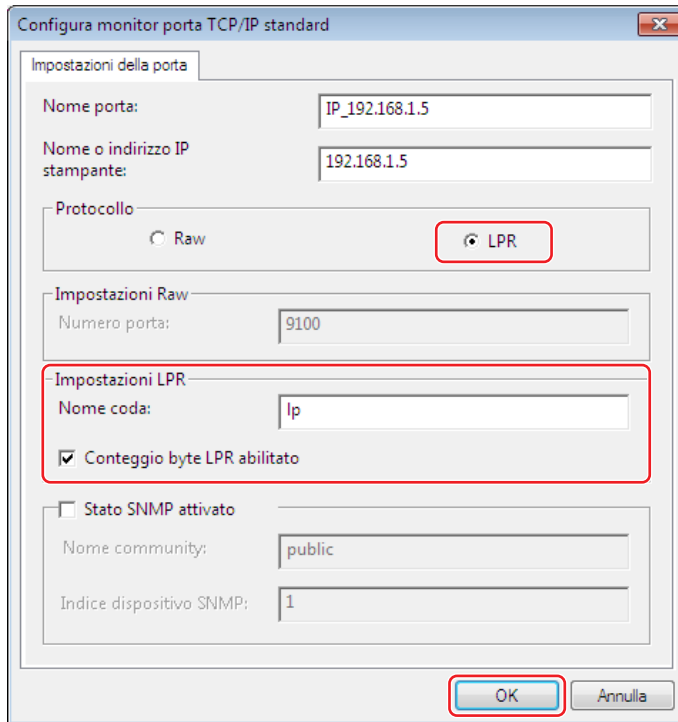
Configura monitor porta TCP/IP standard

Impostazioni della porta

Nome porta: IP_192.168.1.5

Nome o indirizzo IP stampante: 192.168.1.5

Protocollo

Raw

LPR

Impostazioni Raw

Numero porta: 9100

Impostazioni LPR

Nome coda: lp

Conteggio byte LPR abilitato

Stato SNMP attivato

Nome community: public

Indice dispositivo SNMP: 1

OK

Annulla